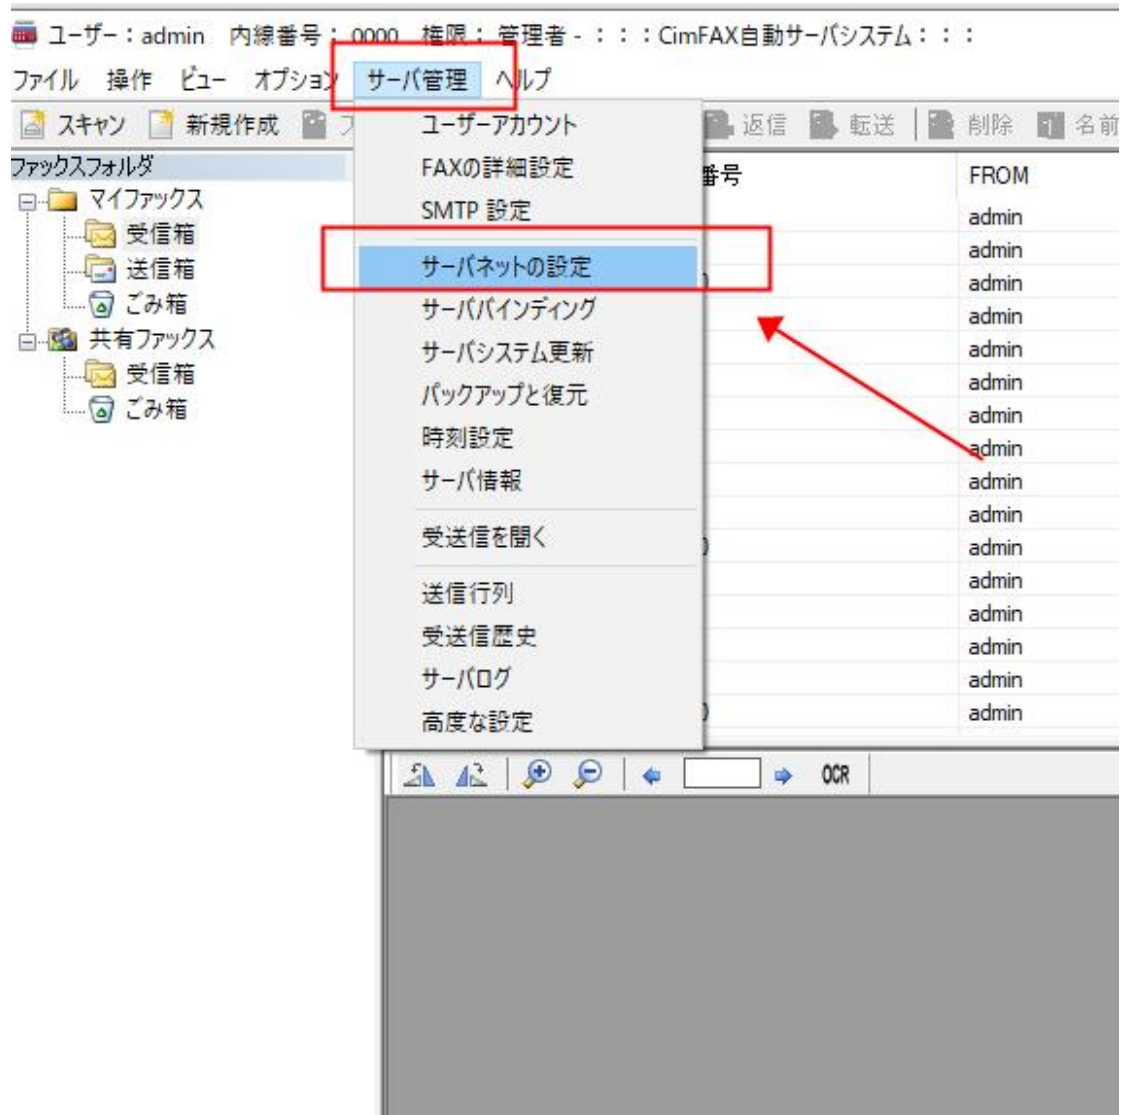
ユーザー：admin　内線番号：0000　権限：管理者 - ：：：CimFAX自動サーバシステム：：：

ファイル　操作　ビュー　オプション　サーバ管理　ヘルプ

スキャン　新規作成　フ　返信　転送　削除　名前

ファックスフォルダ
マイファックス
受信箱
送信箱
ごみ箱
共有ファックス
受信箱
ごみ箱

ユーザーアカウント
FAXの詳細設定
SMTP 設定
サーバネットの設定
サーババインディング
サーバシステム更新
バックアップと復元
時刻設定
サーバ情報
受送信を開く
送信行列
受送信歴史
サーバログ
高度な設定

番号

| FROM |
|---|
| admin |
| admin |
| admin |
| admin |
| admin |
| admin |
| admin |
| admin |
| admin |
| admin |
| admin |
| admin |
| admin |
| admin |
| admin |
| admin |

OCR